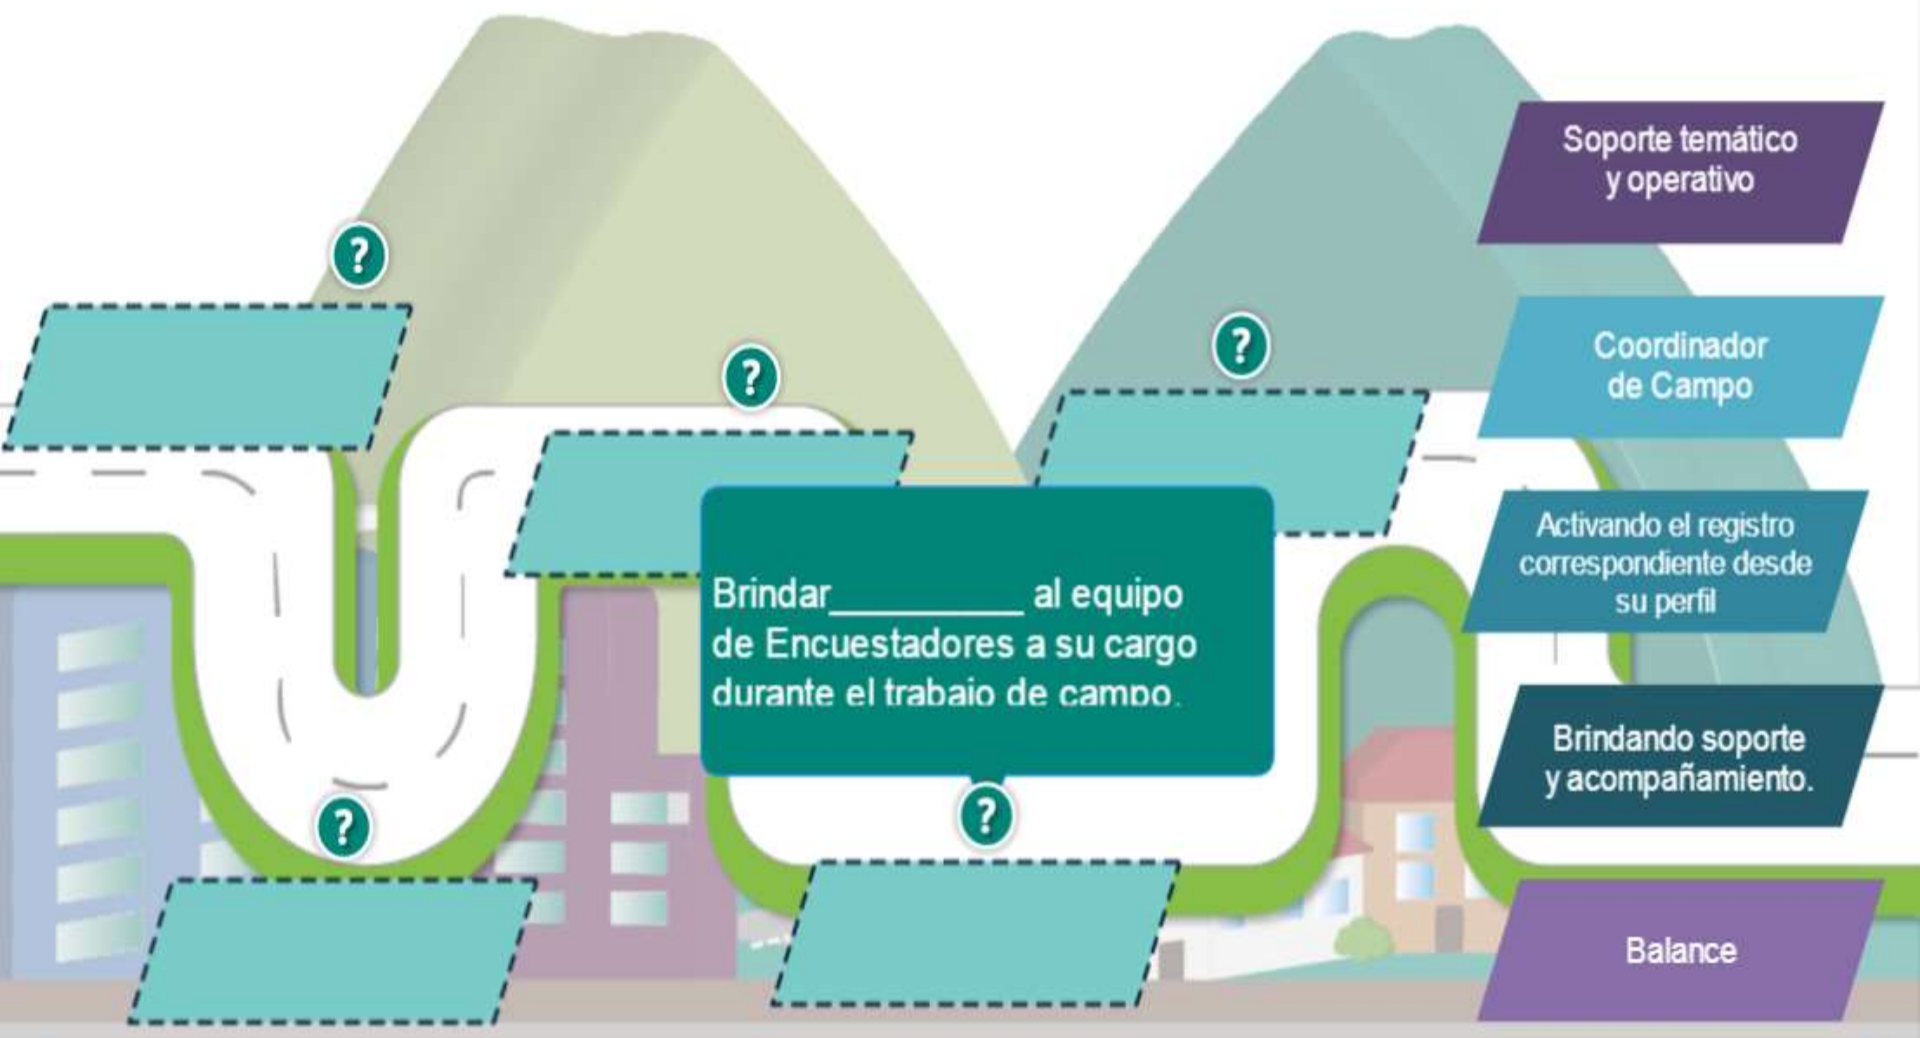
?

?

?

Brindar__________ al equipo de Encuestadores a su cargo durante el trabajo de campo.

?

?

Soporte temático y operativo

Coordinador de Campo

Activando el registro correspondiente desde su perfil

Brindando soporte y acompañamiento.

Balance